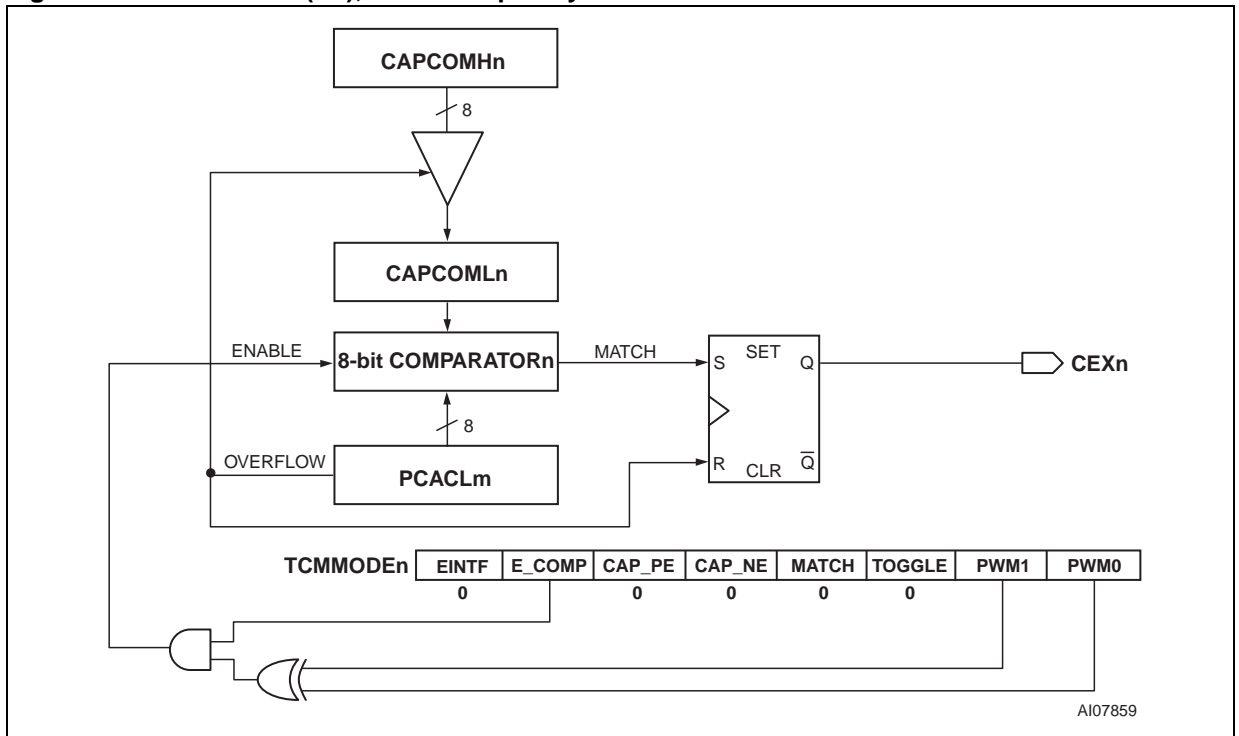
CAPCOMHn

8

CAPCOMLn

ENABLE

8-bit COMPARATORn

MATCH

S SET Q

CEXn

8

OVERFLOW

PCACLm

R CLR $\overline{Q}$

TCMMODEn

| EINTF | E_COMP | CAP_PE | CAP_NE | MATCH | TOGGLE | PWM1 | PWM0 |
|---|---|---|---|---|---|---|---|
| 0 | | 0 | 0 | 0 | 0 | | |

AI07859